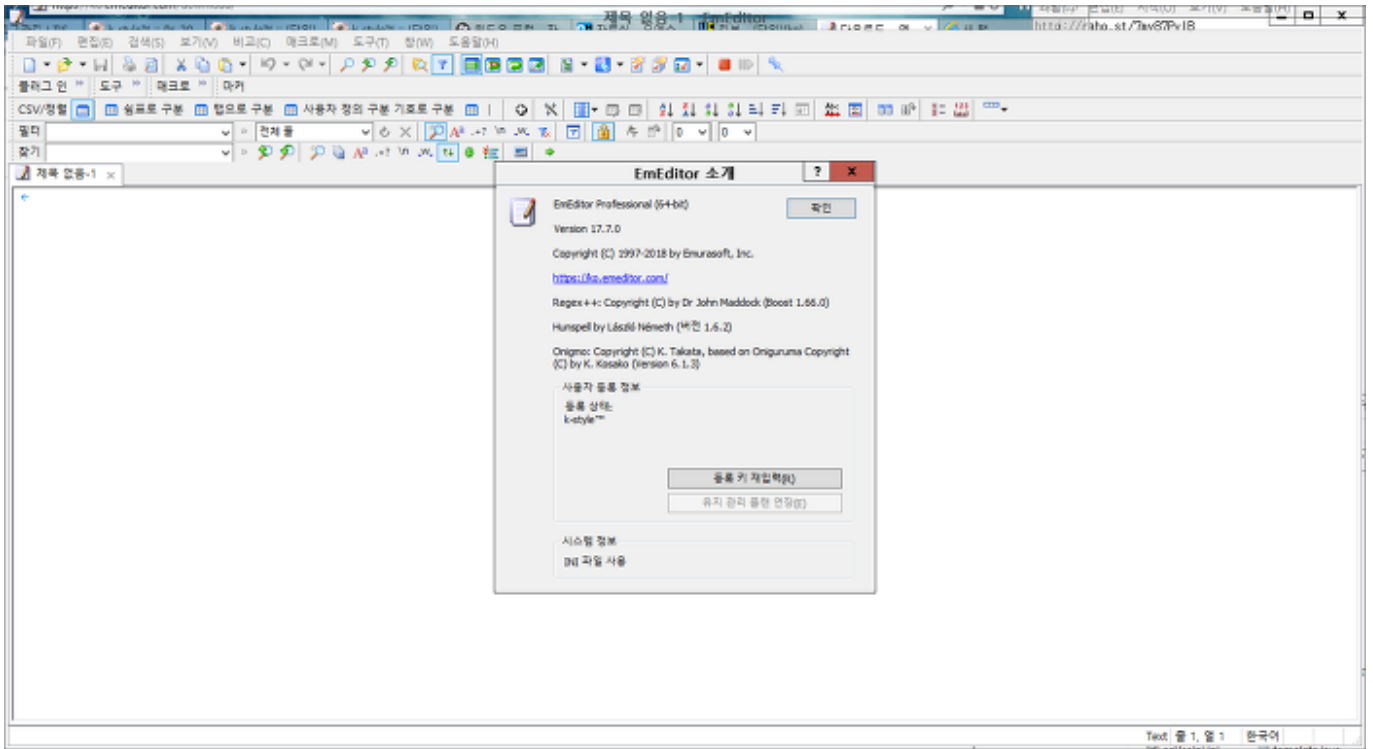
제목 없음-1 - EmEditor

http://aho.st/7av87Px1B

파일(F) 편집(E) 검색(S) 보기(V) 비교(C) 매크로(M) 도구(T) 창(W) 도움말(H)

플러그 인 » 도구 » 매크로 » 마커

CSV/정렬 쉼표로 구분 탭으로 구분 사용자 정의 구분 기호로 구분

필터 전체 줄 0 0

찾기

제목 없음-1 ×

EmEditor 소개

?

EmEditor Professional (64-bit)

확인

Version 17.7.0

Copyright (C) 1997-2018 by Emurasoft, Inc.

https://ko.emeditor.com/

Regex++: Copyright (C) by Dr John Maddock (Boost 1.66.0)

Hunspell by László Németh (버전 1.6.2)

Onigmo: Copyright (C) K. Takata, based on Oniguruma Copyright (C) by K. Kosako (Version 6.1.3)

사용자 등록 정보

등록 상태:
k-style™

등록 키 재입력(I)

유지 관리 플랜 연장(E)

시스템 정보

INI 파일 사용

Text 줄 1, 열 1 한국어